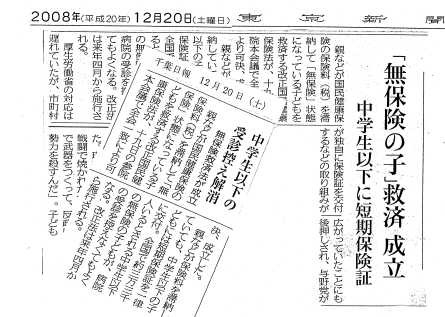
2008年(平成20年) 12月20日(土曜日)　東京新聞

「無保険の子」救済 成立

中学生以下に短期保険証

親などが国民健康保険料(税)を滞納して「無保険」状態になっている子どもを救済する改正国民健康保険法が、十九日の参院本会議で全会一致により可決、成立した。

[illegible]

千葉日報　12月20日(土)

中学生以下の受診控え解消

無保険救済法が成立

親などが国民健康保険料(税)を滞納して「無保険」状態になっている子どもを救済する改正国民健康保険法が、十九日の参院本会議で全会一致により可決、成立した。

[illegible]